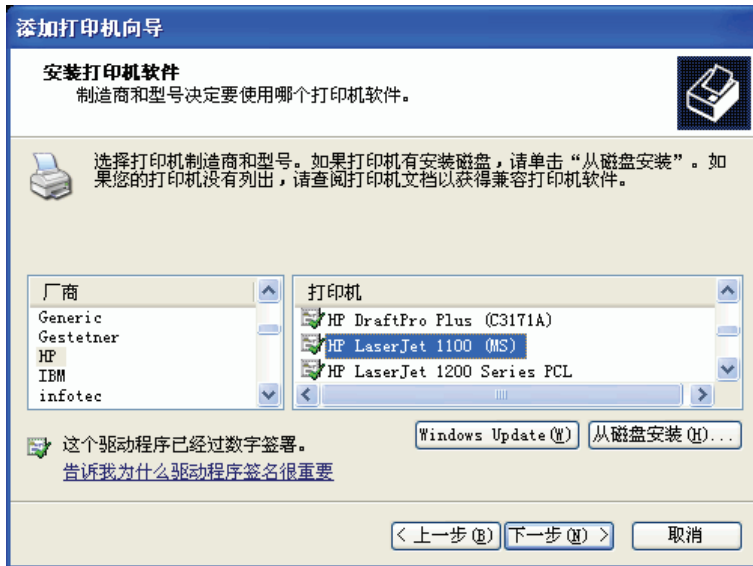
添加打印机向导

安装打印机软件
制造商和型号决定要使用哪个打印机软件。

选择打印机制造商和型号。如果打印机有安装磁盘，请单击“从磁盘安装”。如果您的打印机没有列出，请查阅打印机文档以获得兼容打印机软件。

| 厂商 |
|---|
| Generic |
| Gestetner |
| HP |
| IBM |
| infotec |

| 打印机 |
|---|
| HP DraftPro Plus (C3171A) |
| HP LaserJet 1100 (MS) |
| HP LaserJet 1200 Series PCL |

这个驱动程序已经过数字签署。
告诉我为什么驱动程序签名很重要

Windows Update(W)
从磁盘安装(H)...

< 上一步(B)
下一步(N) >
取消